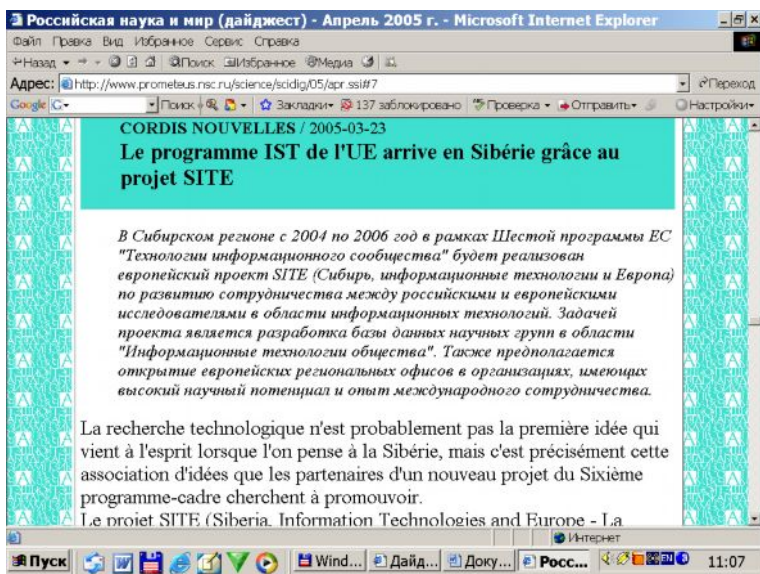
Российская наука и мир (дайджест) - Апрель 2005 г. - Microsoft Internet Explorer

Файл Правка Вид Избранное Сервис Справка

Назад Поиск Избранное Медиа

Адрес: http://www.prometeus.nsc.ru/science/scidig/05/apr.ssi#7 Переход

Google G- Поиск Закладки 137 заблокировано Проверка Отправить Настройки

CORDIS NOUVELLES / 2005-03-23

Le programme IST de l'UE arrive en Sibérie grâce au projet SITE

В Сибирском регионе с 2004 по 2006 год в рамках Шестой программы ЕС "Технологии информационного сообщества" будет реализован европейский проект SITE (Сибирь, информационные технологии и Европа) по развитию сотрудничества между российскими и европейскими исследователями в области информационных технологий. Задачей проекта является разработка базы данных научных групп в области "Информационные технологии общества". Также предполагается открытие европейских региональных офисов в организациях, имеющих высокий научный потенциал и опыт международного сотрудничества.

La recherche technologique n'est probablement pas la première idée qui vient à l'esprit lorsque l'on pense à la Sibérie, mais c'est précisément cette association d'idées que les partenaires d'un nouveau projet du Sixième programme-cadre cherchent à promouvoir.

Le projet SITE (Siberia, Information Technologies and Europe - La

Интернет

Пуск Wind... Дайд... Доку... Росс... 11:07